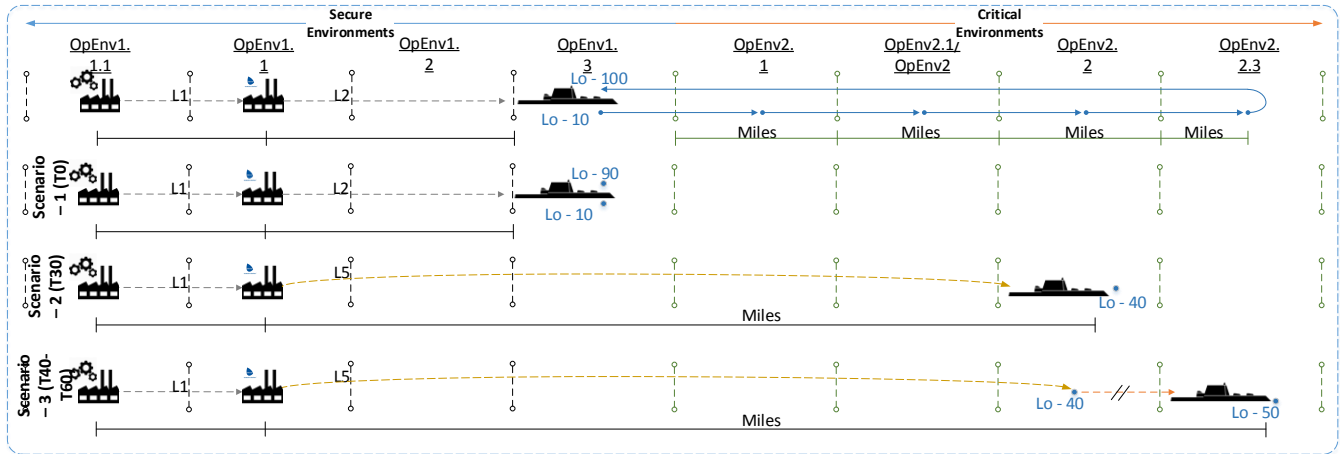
Secure Environments

Critical Environments

OpEnv1. 1.1

OpEnv1. 1

OpEnv1. 2

OpEnv1. 3

OpEnv2. 1

OpEnv2.1/ OpEnv2

OpEnv2. 2

OpEnv2. 2.3

L1

L2

Lo - 100

Lo - 10

Miles

Miles

Miles

Miles

Scenario – 1 (T0)

L1

L2

Lo - 90

Lo - 10

Scenario – 2 (T30)

L1

L5

Lo - 40

Miles

Scenario – 3 (T40-T60)

L1

L5

Lo - 40

Lo - 50

Miles